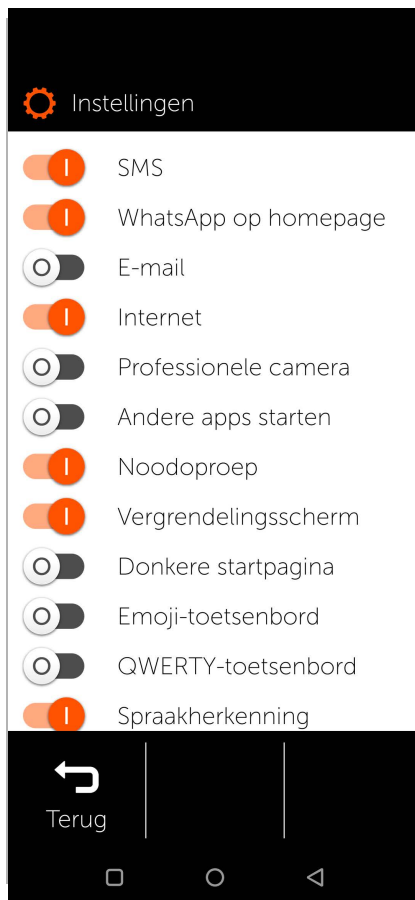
Instellingen

I SMS
I WhatsApp op homepage
O E-mail
I Internet
O Professionele camera
O Andere apps starten
I Noodoproep
I Vergrendelingsscherm
O Donkere startpagina
O Emoji-toetsenbord
O QWERTY-toetsenbord
I Spraakherkenning

Terug